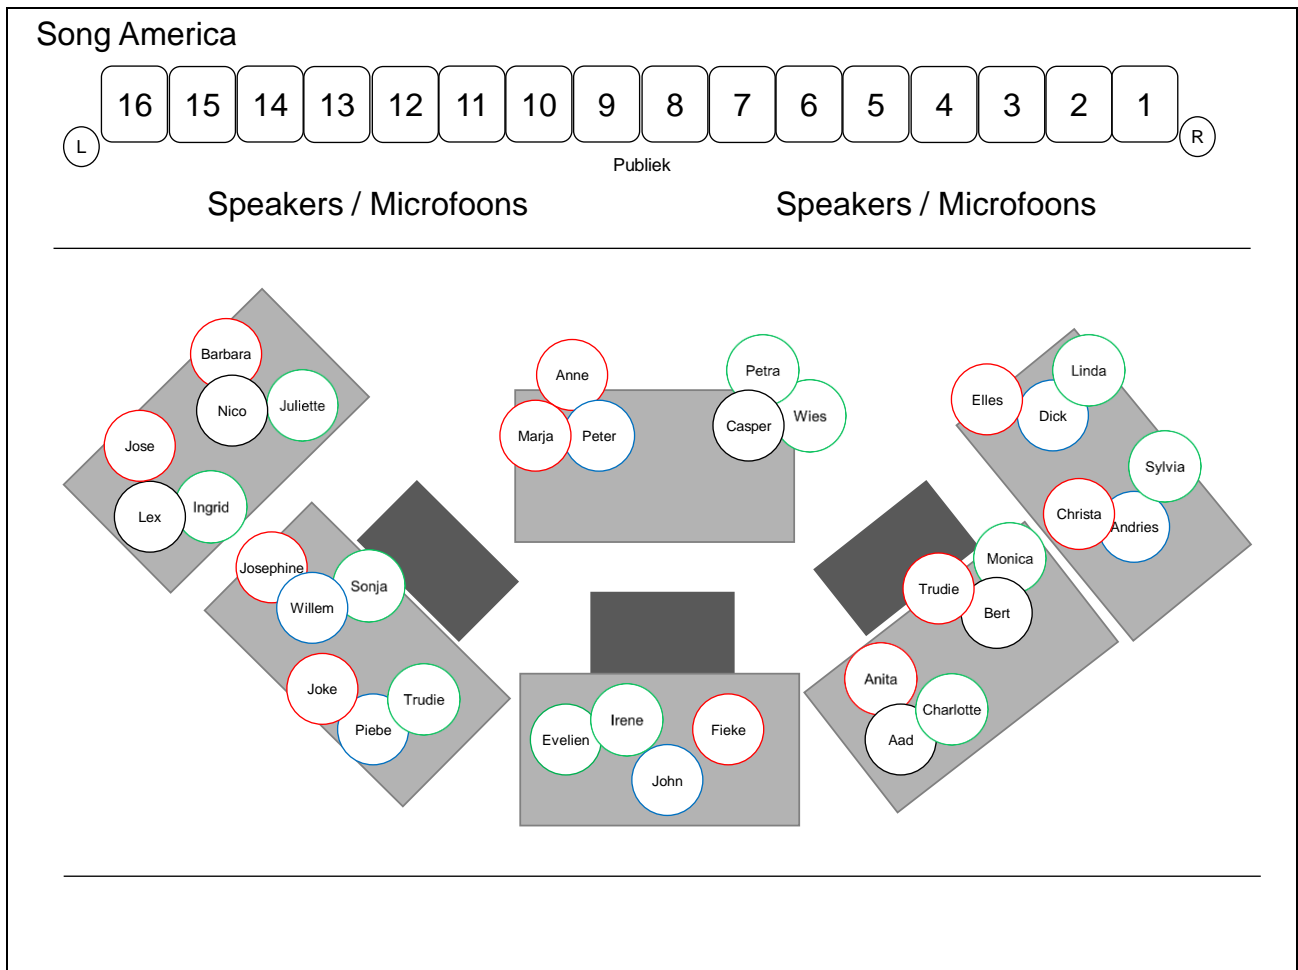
Song America

L 16 15 14 13 12 11 10 9 8 7 6 5 4 3 2 1 R

Publiek

Speakers / Microfoons

Speakers / Microfoons

Barbara
Nico
Juliette
Jose
Lex
Ingrid

Anne
Petra
Marja
Peter
Casper
Wies

Elles
Linda
Dick
Sylvia
Christa
Andries

Josephine
Sonja
Willem
Joke
Trudie
Piebe

Irene
Evelien
Fieke
John

Monica
Trudie
Bert
Anita
Charlotte
Aad